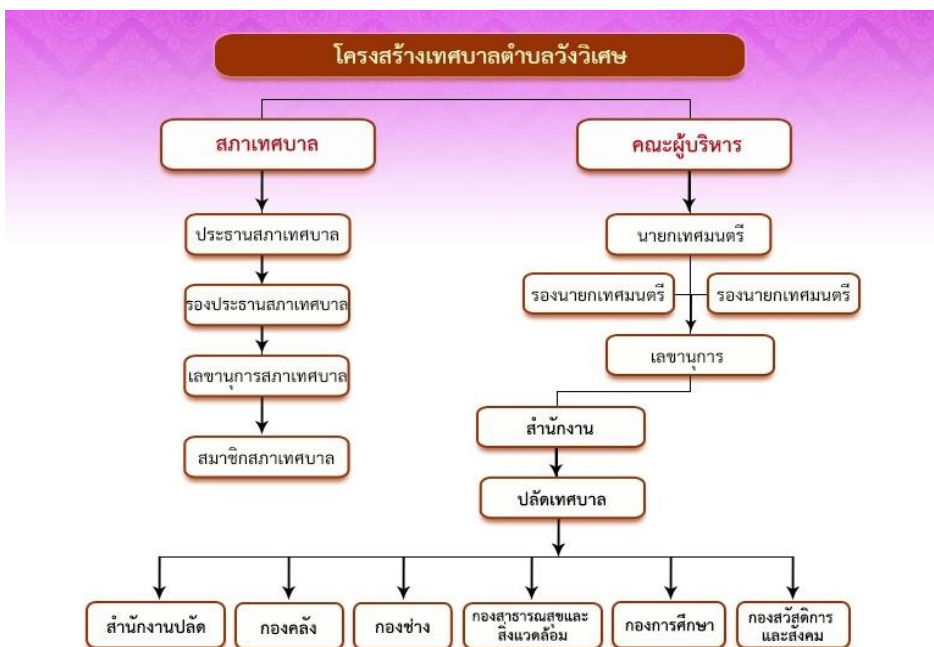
โครงสร้างเทศบาลตำบลวังวิเศษ

สภาเทศบาล

ประธานสภาเทศบาล

รองประธานสภาเทศบาล

เลขานุการสภาเทศบาล

สมาชิกสภาเทศบาล

คณะผู้บริหาร

นายกเทศมนตรี

รองนายกเทศมนตรี

รองนายกเทศมนตรี

เลขานุการ

สำนักงาน

ปลัดเทศบาล

สำนักงานปลัด

กองคลัง

กองช่าง

กองสาธารณสุขและสิ่งแวดล้อม

กองการศึกษา

กองสวัสดิการและสังคม